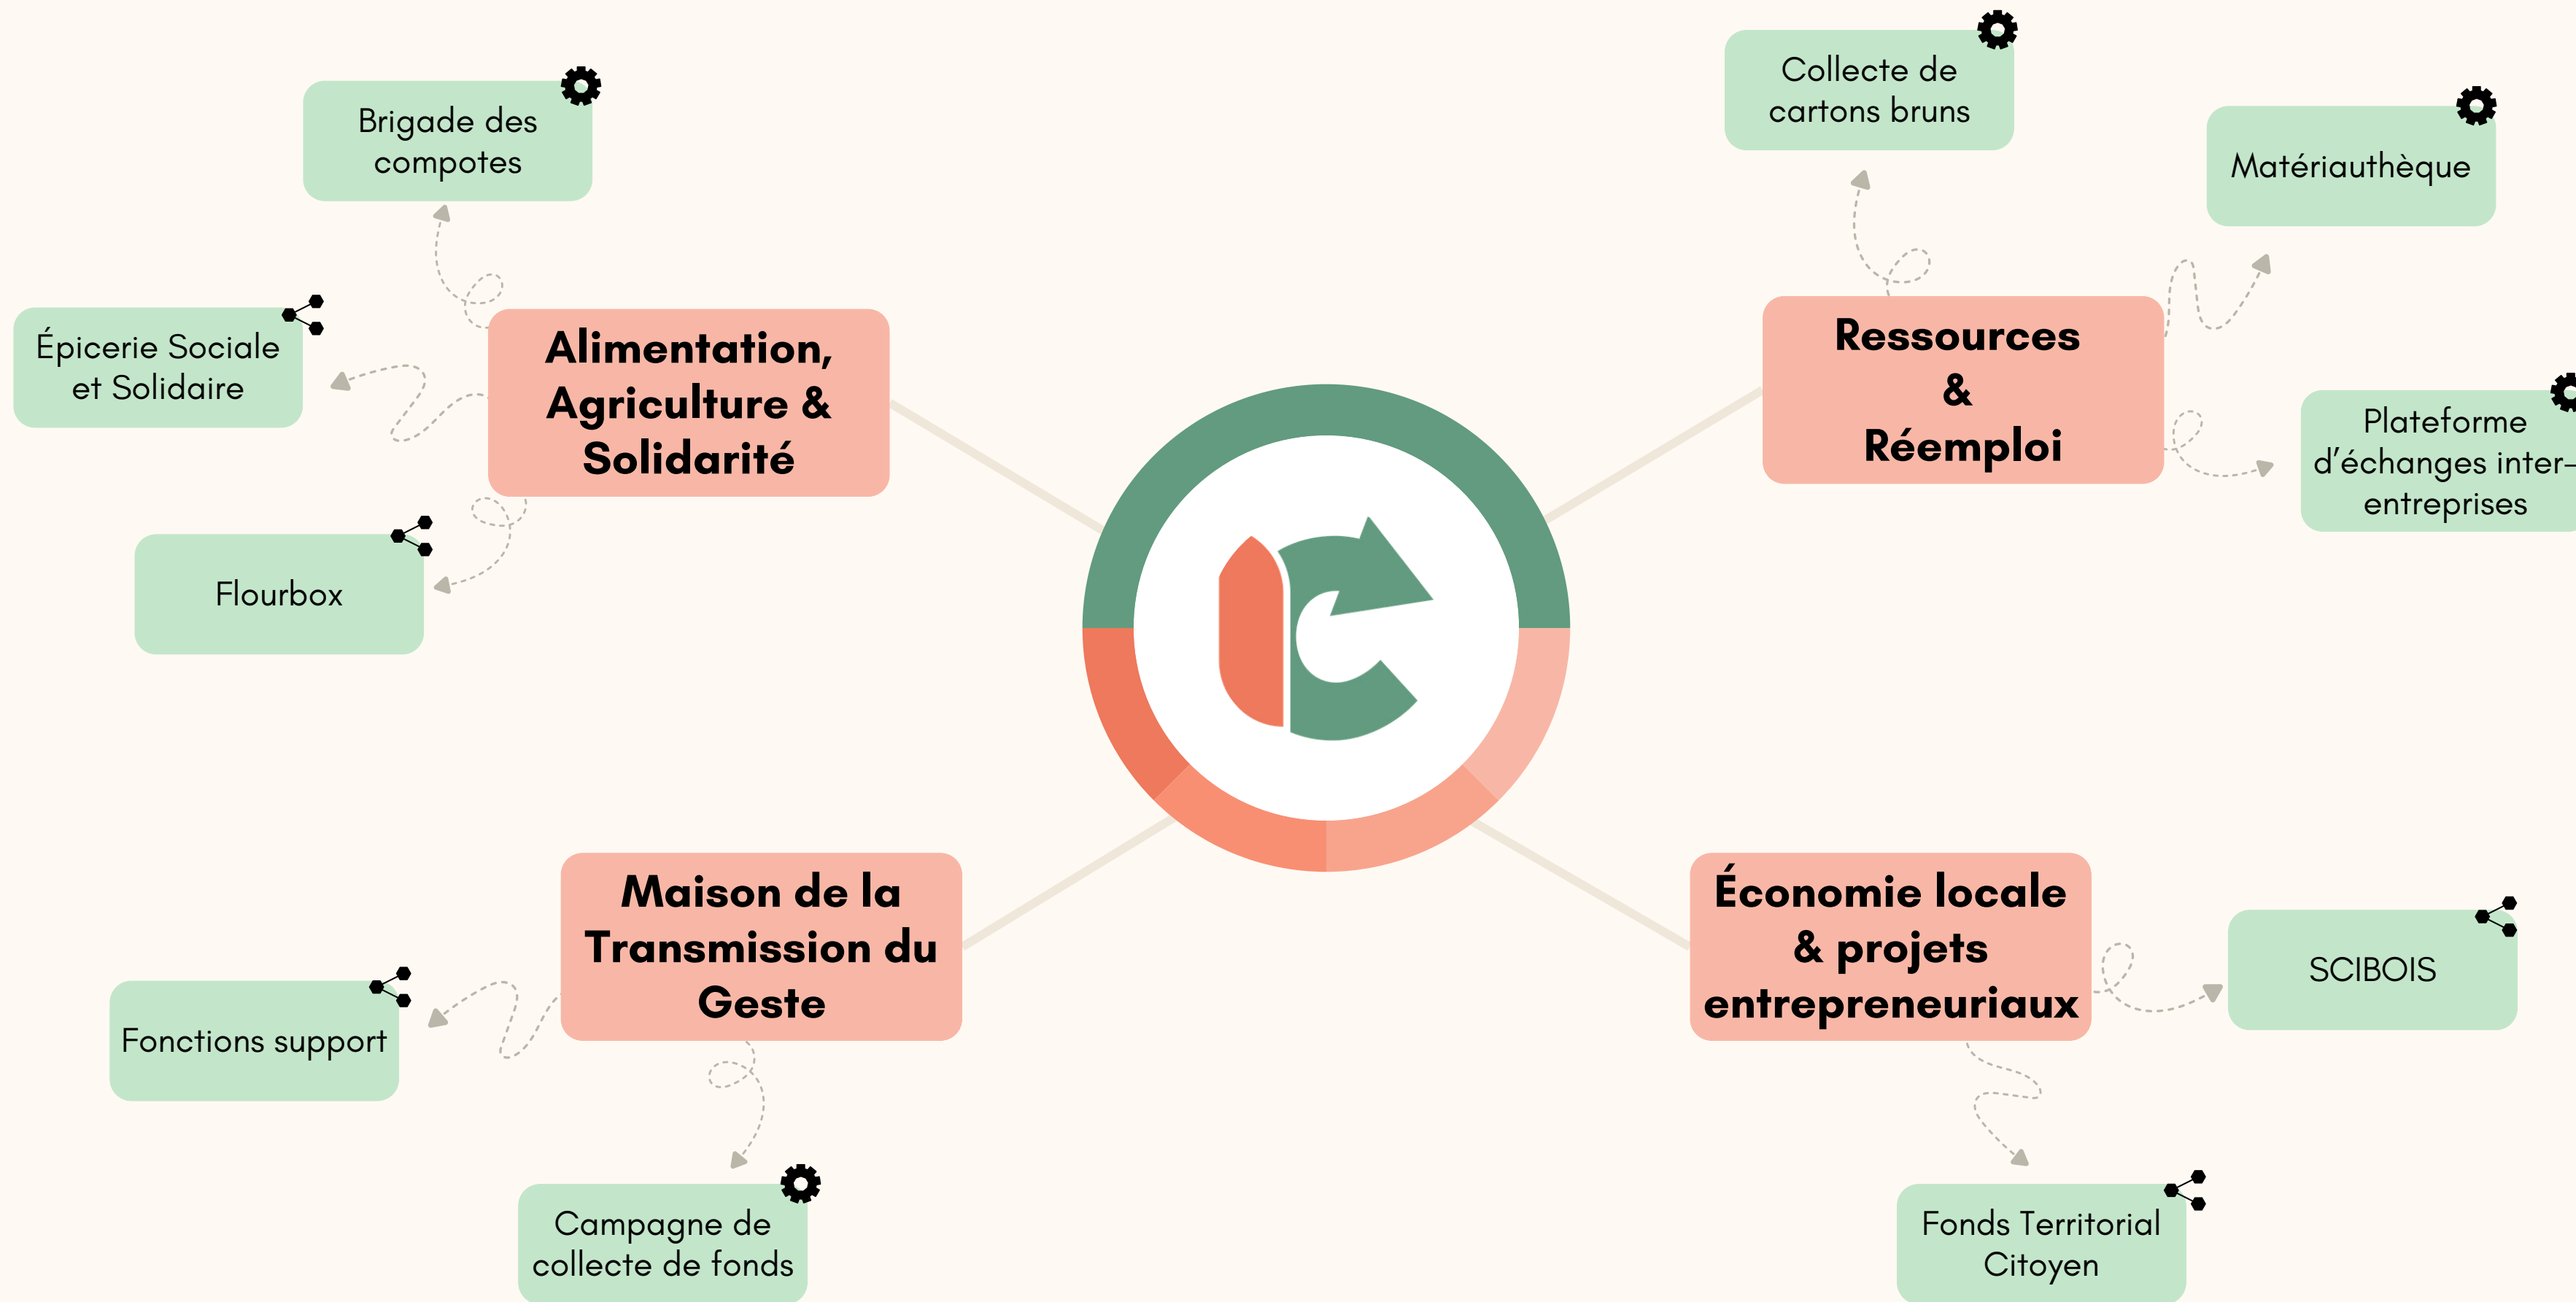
Brigade des compotes

Épicerie Sociale et Solidaire

Alimentation, Agriculture & Solidarité

Flourbox

Collecte de cartons bruns

Matériauthèque

Ressources & Réemploi

Plateforme d'échanges inter-entreprises

Maison de la Transmission du Geste

Fonctions support

Campagne de collecte de fonds

Économie locale & projets entrepreneuriaux

SCIBOIS

Fonds Territorial Citoyen